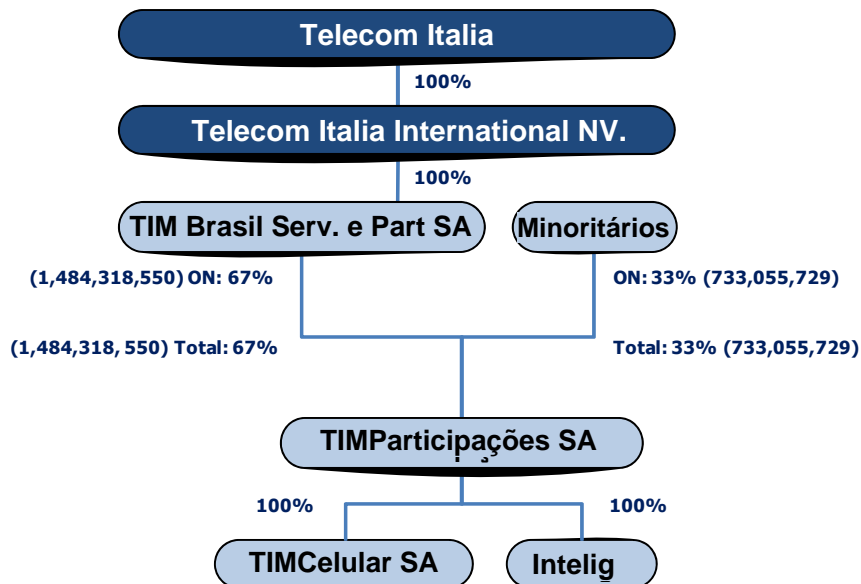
Telecom Italia

100%

Telecom Italia International NV.

100%

TIM Brasil Serv. e Part SA

Minoritários

(1,484,318,550) ON: 67%

ON: 33% (733,055,729)

(1,484,318, 550) Total: 67%

Total: 33% (733,055,729)

TIMParticipações SA

100%

100%

TIMCelular SA

Intelig